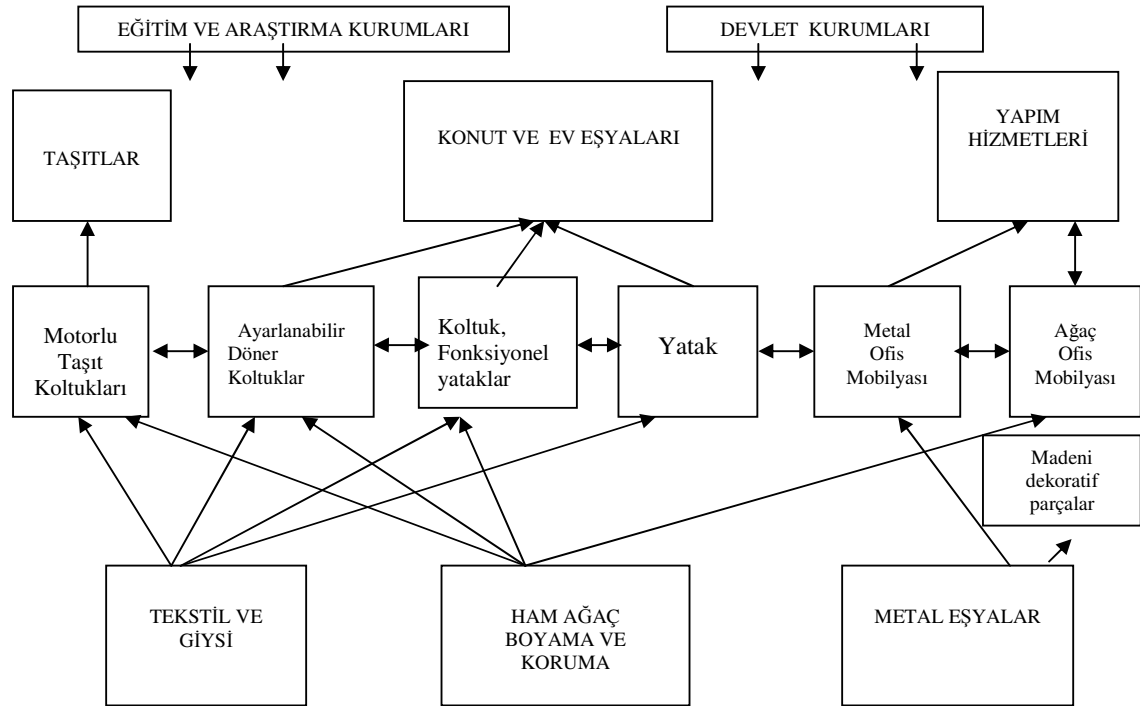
EĞİTİM VE ARAŞTIRMA KURUMLARI

DEVLET KURUMLARI

TAŞITLAR

KONUT VE EV EŞYALARI

YAPIM HİZMETLERİ

Motorlu Taşıt Koltukları

Ayarlanabilir Döner Koltuklar

Koltuk, Fonksiyonel yataklar

Yatak

Metal Ofis Mobilyası

Ağaç Ofis Mobilyası

Madeni dekoratif parçalar

TEKSTİL VE GİYSİ

HAM AĞAÇ BOYAMA VE KORUMA

METAL EŞYALAR